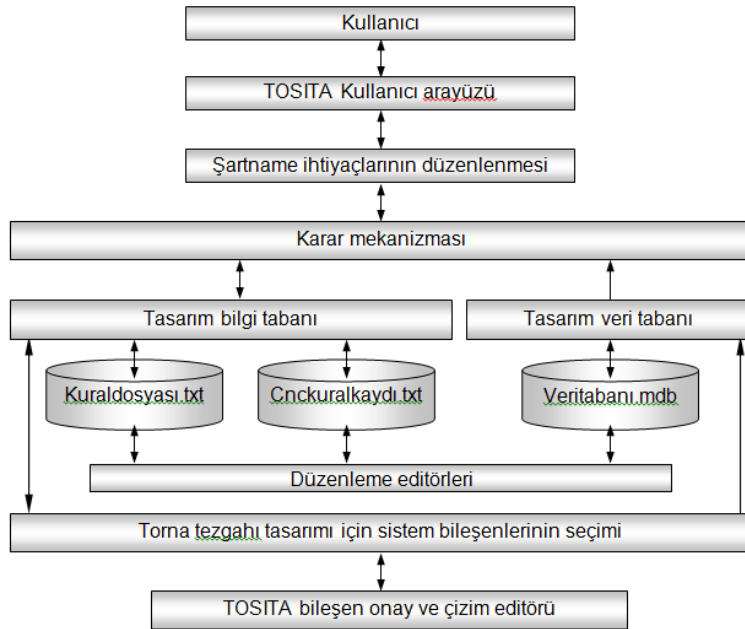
Kullanıcı

TOSITA Kullanıcı arayüzü

Şartname ihtiyaçlarının düzenlenmesi

Karar mekanizması

Tasarım bilgi tabanı

Tasarım veri tabanı

Kuraldosyası.txt

Cnckuralkaydı.txt

Veritabanı.mdb

Düzenleme editörleri

Torna tezgahı tasarımı için sistem bileşenlerinin seçimi

TOSITA bileşen onay ve çizim editörü